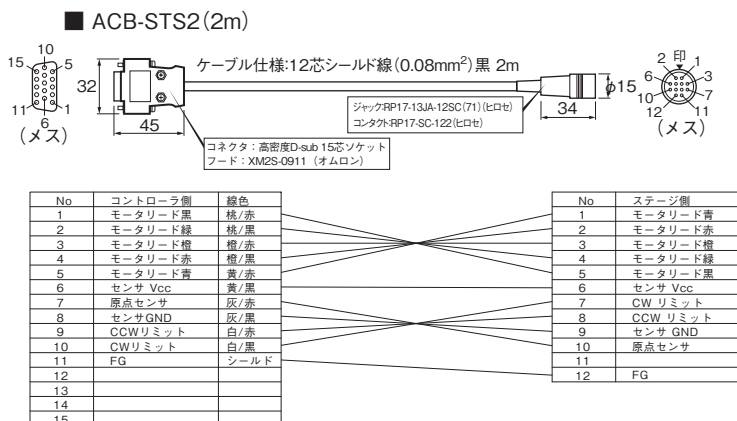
■ ACB-STS2(2m)

10
15 5
11 6
(メス)

32

45

ケーブル仕様:12芯シールド線(0.08mm$^2$)黒 2m

ジャック:RP17-13JA-12SC(71)(ヒロセ)
コンタクト:RP17-SC-122(ヒロセ)

コネクタ:高密度D-sub 15芯ソケット
フード:XM2S-0911(オムロン)

$\phi$15

34

2 印 1
6 3
10 7
12 11
(メス)

| No | コントローラ側 | 線色 |
|---|---|---|
| 1 | モータリード黒 | 桃/赤 |
| 2 | モータリード緑 | 桃/黒 |
| 3 | モータリード橙 | 橙/赤 |
| 4 | モータリード赤 | 橙/黒 |
| 5 | モータリード青 | 黄/赤 |
| 6 | センサ Vcc | 黄/黒 |
| 7 | 原点センサ | 灰/赤 |
| 8 | センサGND | 灰/黒 |
| 9 | CCWリミット | 白/赤 |
| 10 | CWリミット | 白/黒 |
| 11 | FG | シールド |
| 12 | | |
| 13 | | |
| 14 | | |
| 15 | | |

| No | ステージ側 |
|---|---|
| 1 | モータリード青 |
| 2 | モータリード赤 |
| 3 | モータリード橙 |
| 4 | モータリード緑 |
| 5 | モータリード黒 |
| 6 | センサ Vcc |
| 7 | CW リミット |
| 8 | CCW リミット |
| 9 | センサ GND |
| 10 | 原点センサ |
| 11 | |
| 12 | FG |